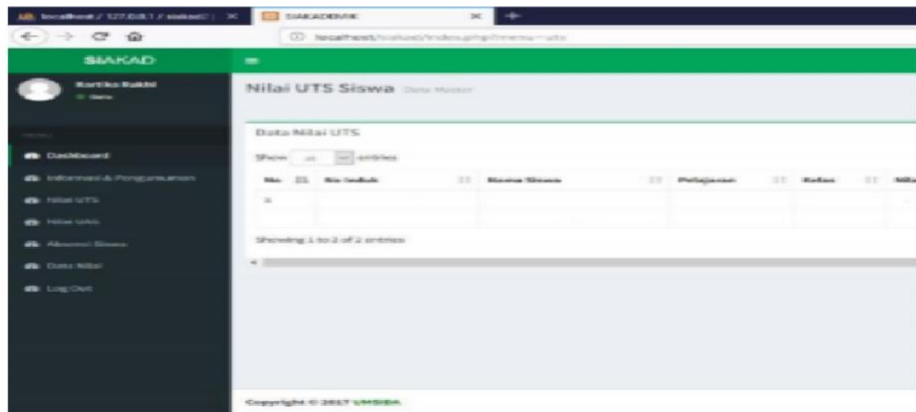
localhost / 127.0.0.1 / siakad | ×
SIAKADEMIK ×
localhost/siakad/index.php/menu=uts

SIAKAD
Kartika Rakhi
Online
MENU
Dashboard
Informasi & Pengumuman
Nilai UTS
Nilai UAS
Absensi Siswa
Data Nilai
Log Out

Nilai UTS Siswa Data Master

Data Nilai UTS
Show 10 entries

| No. | No Induk | Nama Siswa | Pelajaran | Kelas | Nila |
|---|---|---|---|---|---|
| 1 | | | | | |

Showing 1 to 2 of 2 entries

Copyright © 2017 UMSIDA